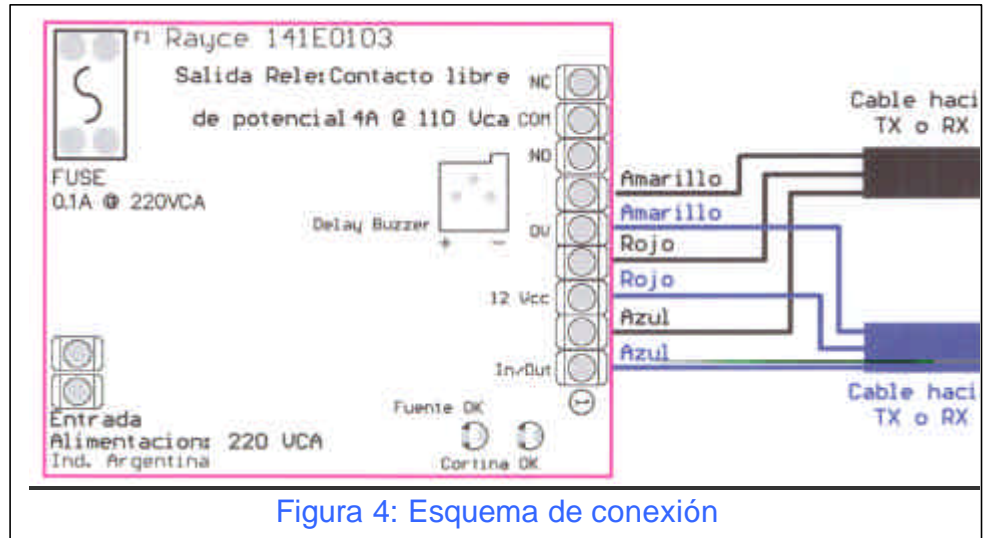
Rayce 141E0103

Salida Rele:Contacto libre

de potencial 4A @ 110 Vca

NC
COM
NO

FUSE
0.1A @ 220VCA

Delay Buzzer
+ −

0V

12 Vcc

In/Out

Amarillo
Amarillo
Rojo
Rojo
Azul
Azul

Cable haci
TX o RX

Cable haci
TX o RX

Entrada
Alimentacion: 220 VCA
Ind. Argentina

Fuente OK

Cortina OK

Figura 4: Esquema de conexión